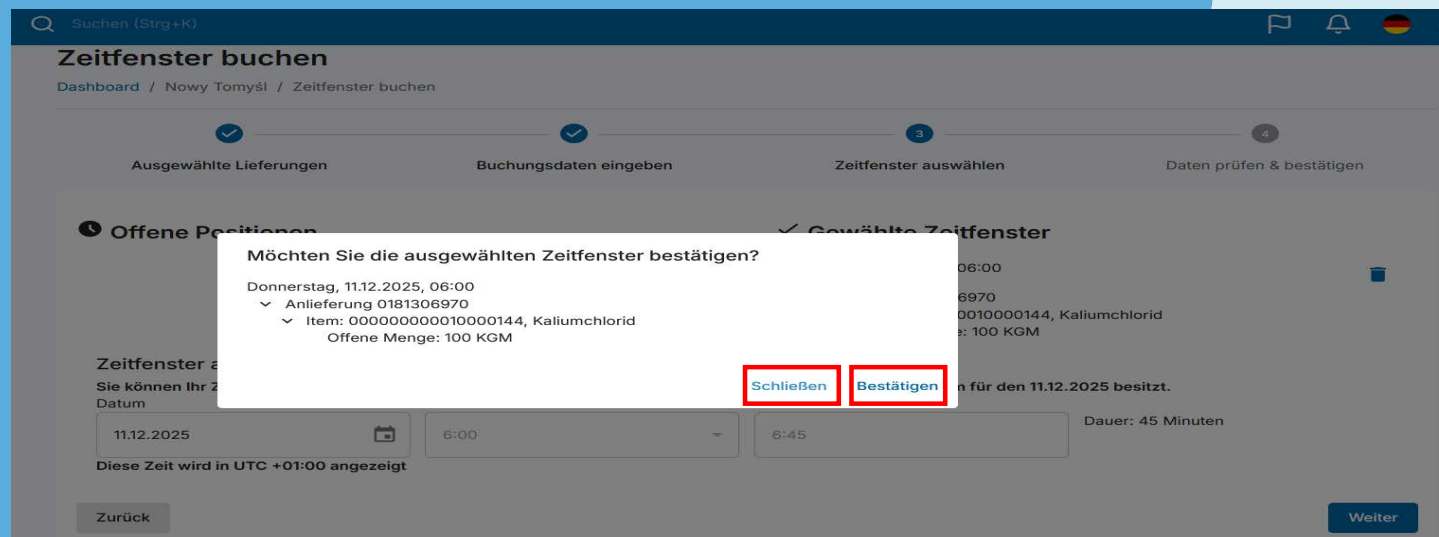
Suchen (Strg+K)

Zeitfenster buchen

Dashboard / Nowy Tomyśl / Zeitfenster buchen

Ausgewählte Lieferungen

Buchungsdaten eingeben

3
Zeitfenster auswählen

4
Daten prüfen & bestätigen

Offene Positionen

Gewählte Zeitfenster

06:00

6970
0010000144, Kaliumchlorid
: 100 KGM

Zeitfenster a

Sie können Ihr Z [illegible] n für den 11.12.2025 besitzt.

Datum

11.12.2025

6:00

6:45

Dauer: 45 Minuten

Diese Zeit wird in UTC +01:00 angezeigt

Zurück

Weiter

Möchten Sie die ausgewählten Zeitfenster bestätigen?

Donnerstag, 11.12.2025, 06:00
Anlieferung 0181306970
Item: 000000000010000144, Kaliumchlorid
Offene Menge: 100 KGM

Schließen

Bestätigen